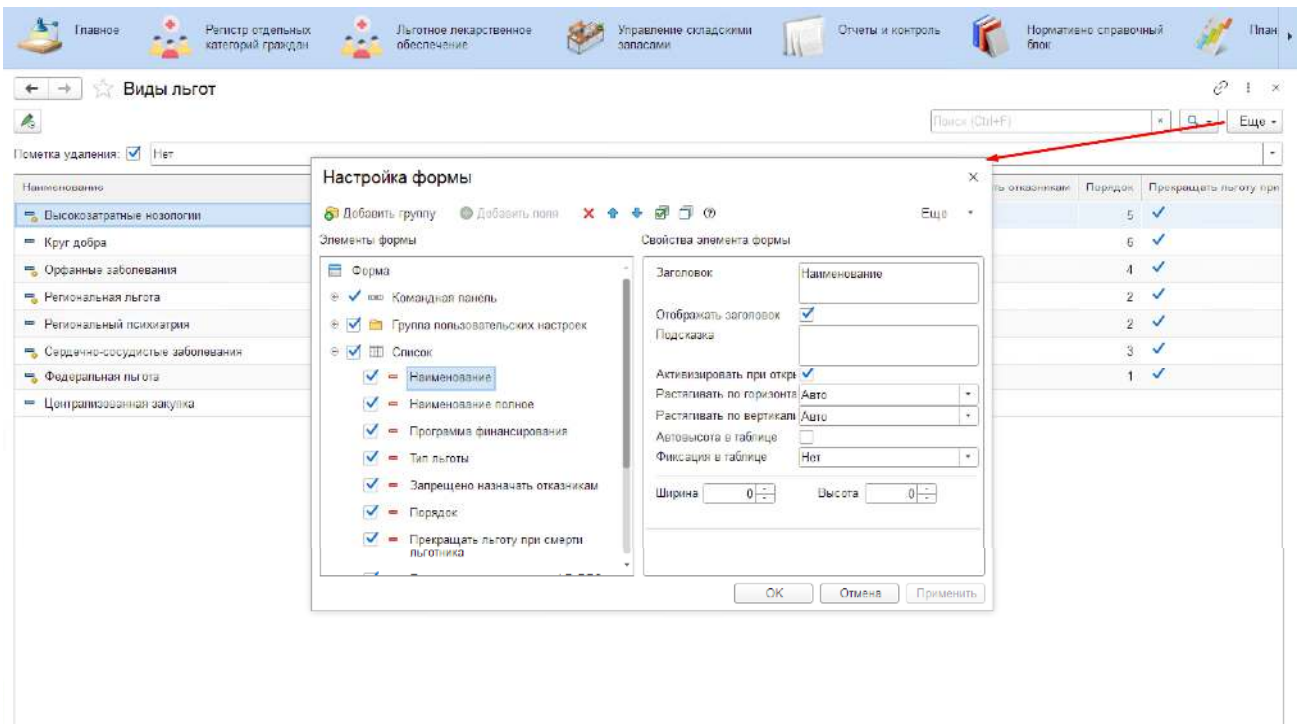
Главное | Регистр отдельных категорий граждан | Льготное лекарственное обеспечение | Управление складскими запасами | Отчеты и контроль | Нормативно справочный блок | План

Виды льгот

Поиск (Ctrl+F)

Еще

Пометка удаления: ✓ Нет

| Наименование | ь отказникам | Порядок | Прекращать льготу при |
|---|---|---|---|
| Высокозатратные нозологии | | 5 | ✓ |
| Круг добра | | 6 | ✓ |
| Орфанные заболевания | | 4 | ✓ |
| Региональная льгота | | 2 | ✓ |
| Региональный психиатрия | | 2 | ✓ |
| Сердечно-сосудистые заболевания | | 3 | ✓ |
| Федеральная льгота | | 1 | ✓ |
| Централизованная закупка | | | |

Настройка формы

Добавить группу | Добавить поля | Еще

Элементы формы

Форма
Командная панель
Группа пользовательских настроек
Список
Наименование
Наименование полное
Программа финансирования
Тип льготы
Запрещено назначать отказникам
Порядок
Прекращать льготу при смерти льготника

Свойства элемента формы

Заголовок: Наименование
Отображать заголовок ✓
Подсказка
Активизировать при откр ✓
Растягивать по горизонта: Авто
Растягивать по вертикали: Авто
Автовысота в таблице
Фиксация в таблице: Нет
Ширина 0
Высота 0

OK | Отмена | Применить